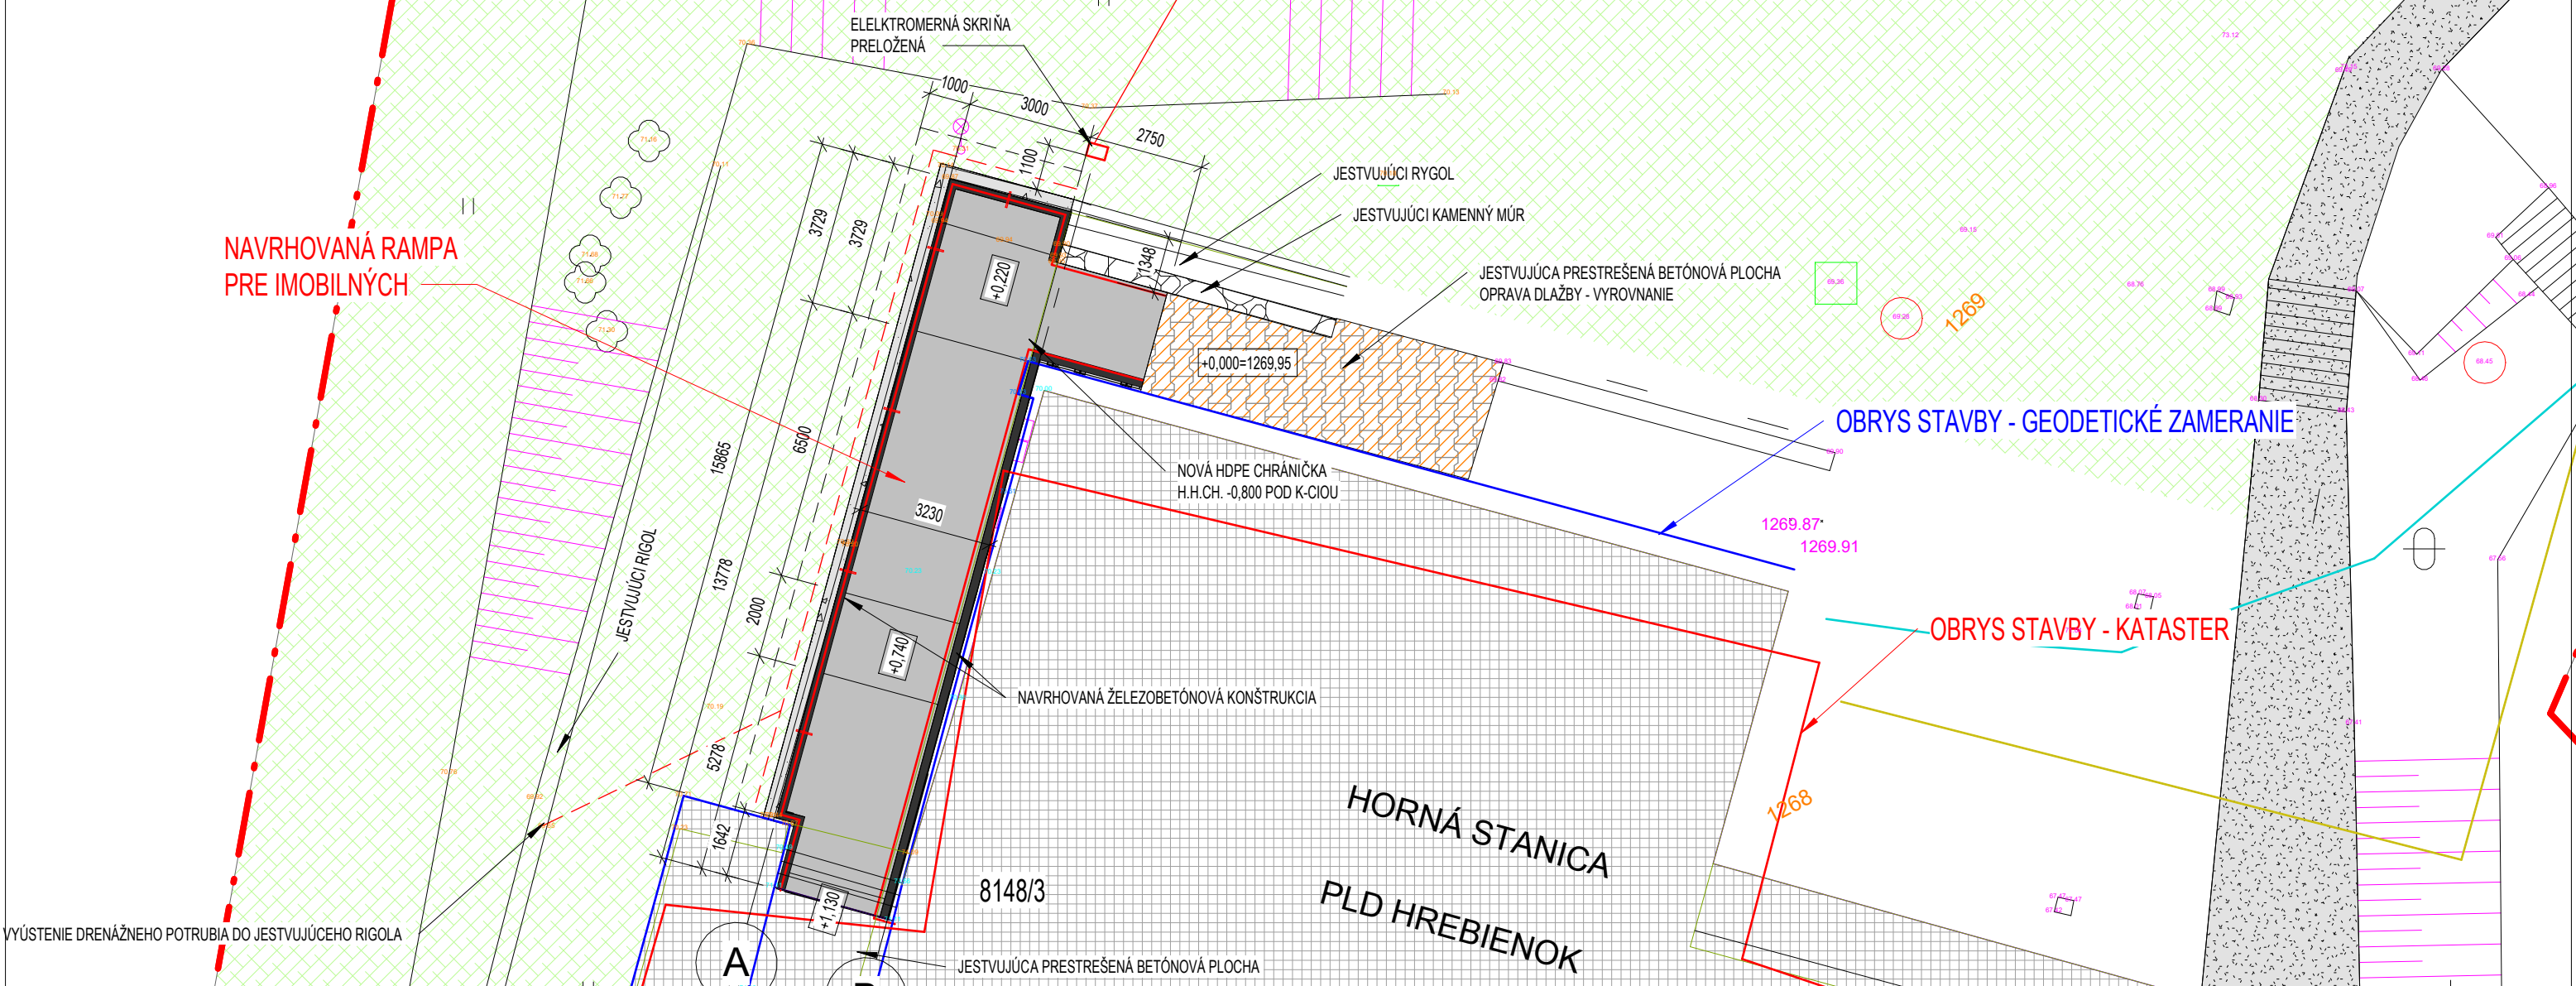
ELEKTROMERNÁ SKRIŇA
PRELOŽENÁ

1000
3000
2750
1100

JESTVUJÚCI RYGOL

JESTVUJÚCI KAMENNÝ MÚR

JESTVUJÚCA PRESTREŠENÁ BETÓNOVÁ PLOCHA
OPRAVA DLAŽBY - VYROVNANIE

NAVRHOVANÁ RAMPA
PRE IMOBILNÝCH

3729
3729
+0,220
1348
+0,000=1269,95
1269

OBRYS STAVBY - GEODETICKÉ ZAMERANIE

15865
6500
3230
NOVÁ HDPE CHRÁNIČKA
H.H.CH. -0,800 POD K-CIOU

1269.87
1269.91

13778
2000
+0,740

JESTVUJÚCI RIGOL

OBRYS STAVBY - KATASTER

NAVRHOVANÁ ŽELEZOBETÓNOVÁ KONŠTRUKCIA

5278
1642
1268

HORNÁ STANICA
PLD HREBIENOK

8148/3
+1,130

VYÚSTENIE DRENÁŽNEHO POTRUBIA DO JESTVUJÚCEHO RIGOLA

A

JESTVUJÚCA PRESTREŠENÁ BETÓNOVÁ PLOCHA